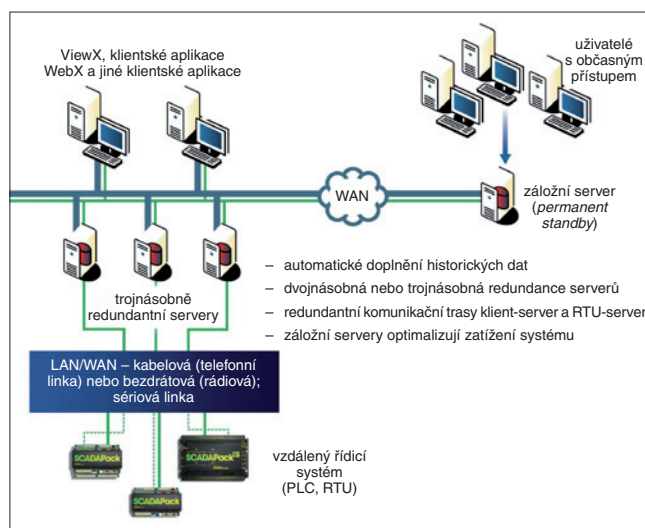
ViewX, klientské aplikace WebX a jiné klientské aplikace

uživatelé s občasným přístupem

WAN

záložní server (*permanent standby*)

– automatické doplnění historických dat
– dvojnásobná nebo trojnásobná redundance serverů
– redundantní komunikační trasy klient-server a RTU-server
– záložní servery optimalizují zatížení systému

trojnásobně redundantní servery

LAN/WAN – kabelová (telefonní linka) nebo bezdrátová (rádiová); sériová linka

SCADAPack

SCADAPack

SCADAPack

vzdálený řídicí systém (PLC, RTU)